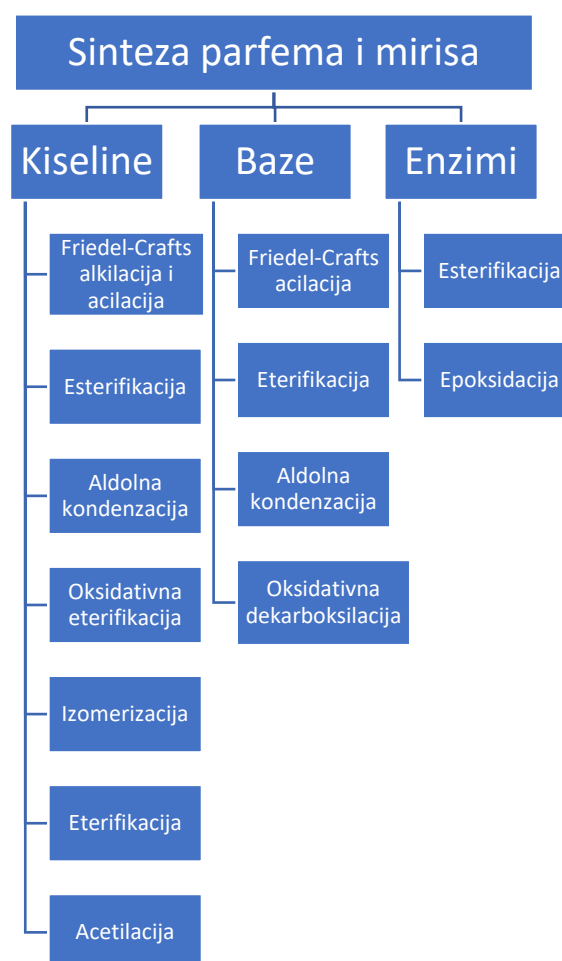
Sinteza parfema i mirisa

Kiseline

Friedel-Crafts alkilacija i acilacija

Esterifikacija

Aldolna kondenzacija

Oksidativna eterifikacija

Izomerizacija

Eterifikacija

Acetilacija

Baze

Friedel-Crafts acilacija

Eterifikacija

Aldolna kondenzacija

Oksidativna dekarboksilacija

Enzimi

Esterifikacija

Epoksidacija